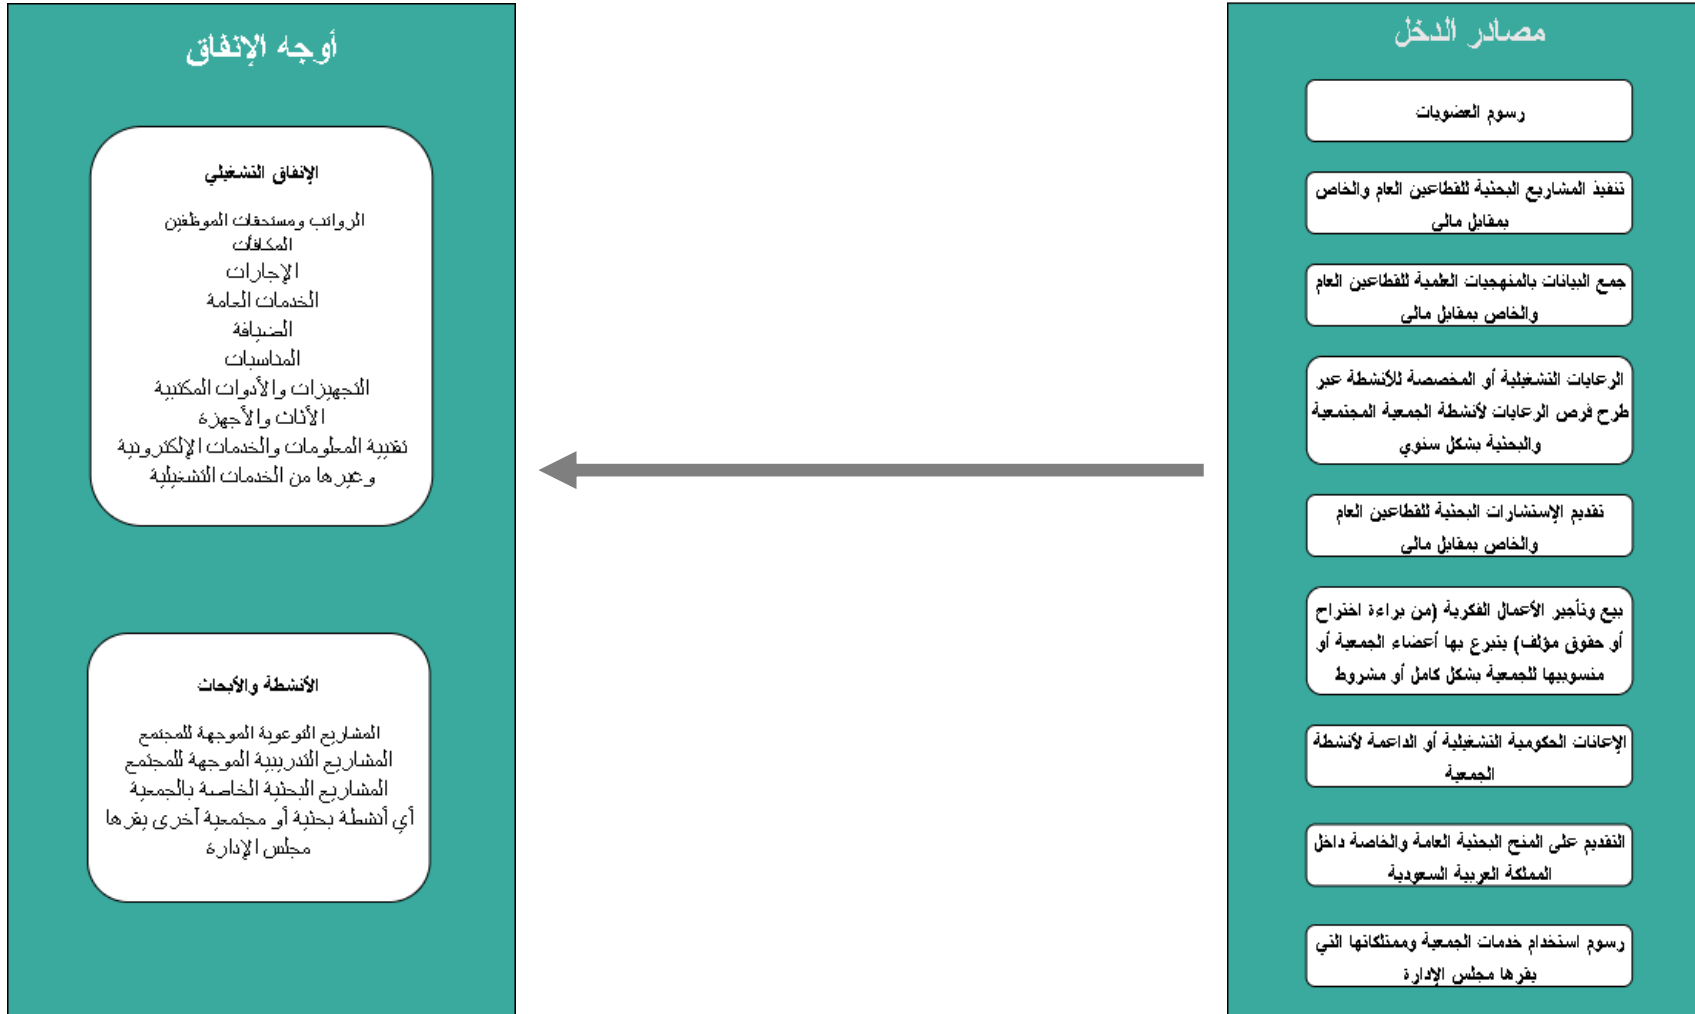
مصادر الدخل

رسوم العضويات

تنفيذ المشاريع البحثية للقطاعين العام والخاص بمقابل مالي

جمع البيانات بالمنهجيات العلمية للقطاعين العام والخاص بمقابل مالي

الرعايات التشغيلية أو المخصصة للأنشطة عبر طرح فرص الرعايات لأنشطة الجمعية المجتمعية والبحثية بشكل سنوي

تقديم الإستشارات البحثية للقطاعين العام والخاص بمقابل مالي

بيع وتأجير الأعمال الفكرية (من براءة اختراع أو حقوق مؤلف) يتبرع بها أعضاء الجمعية أو منسوبيها للجمعية بشكل كامل أو مشروط

الإعانات الحكومية التشغيلية أو الداعمة لأنشطة الجمعية

التقديم على المنح البحثية العامة والخاصة داخل المملكة العربية السعودية

رسوم استخدام خدمات الجمعية وممتلكاتها التي يقرها مجلس الإدارة

أوجه الإنفاق

الإنفاق التشغيلي

الرواتب ومستحقات الموظفين
المكافآت
الإيجارات
الخدمات العامة
الضيافة
المناسبات
التجهيزات والأدوات المكتبية
الأثاث والأجهزة
تقنية المعلومات والخدمات الإلكترونية
وغيرها من الخدمات التشغيلية

الأنشطة والأبحاث

المشاريع التوعوية الموجهة للمجتمع
المشاريع التدريبية الموجهة للمجتمع
المشاريع البحثية الخاصة بالجمعية
أي أنشطة بحثية أو مجتمعية أخرى يقرها مجلس الإدارة